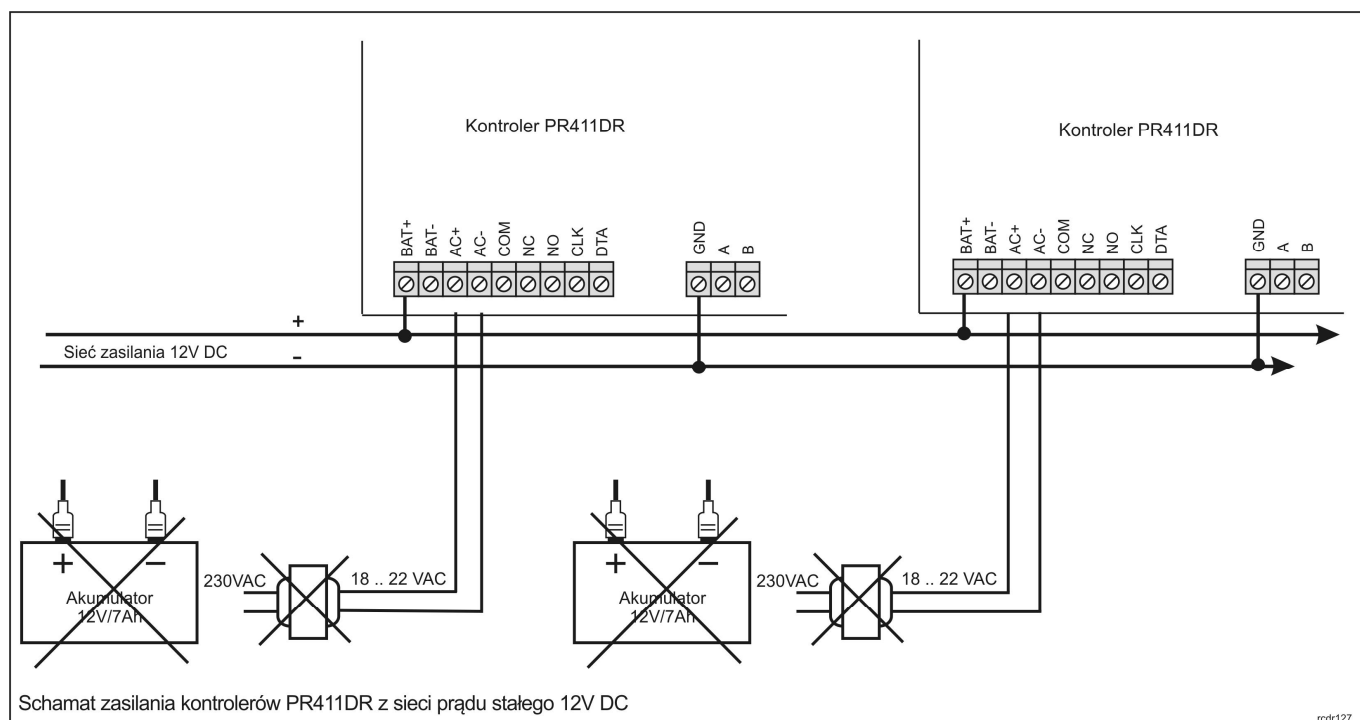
Kontroler PR411DR

Kontroler PR411DR

BAT+ BAT- AC+ AC- COM NC NO CLK DTA

GND A B

BAT+ BAT- AC+ AC- COM NC NO CLK DTA

GND A B

+

Sieć zasilania 12V DC

-

+ −

Akumulator 12V/7Ah

230VAC

18 .. 22 VAC

+ −

Akumulator 12V/7Ah

230VAC

18 .. 22 VAC

Schamat zasilania kontrolerów PR411DR z sieci prądu stałego 12V DC

rcdr127